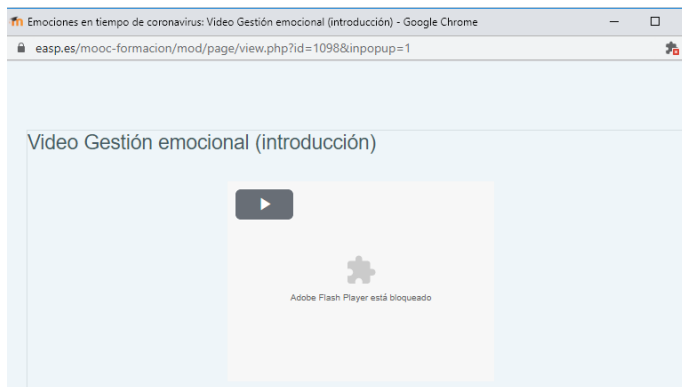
Emociones en tiempo de coronavirus: Video Gestión emocional (introducción) - Google Chrome

easp.es/mooc-formacion/mod/page/view.php?id=1098&inpopup=1

Video Gestión emocional (introducción)

Adobe Flash Player está bloqueado